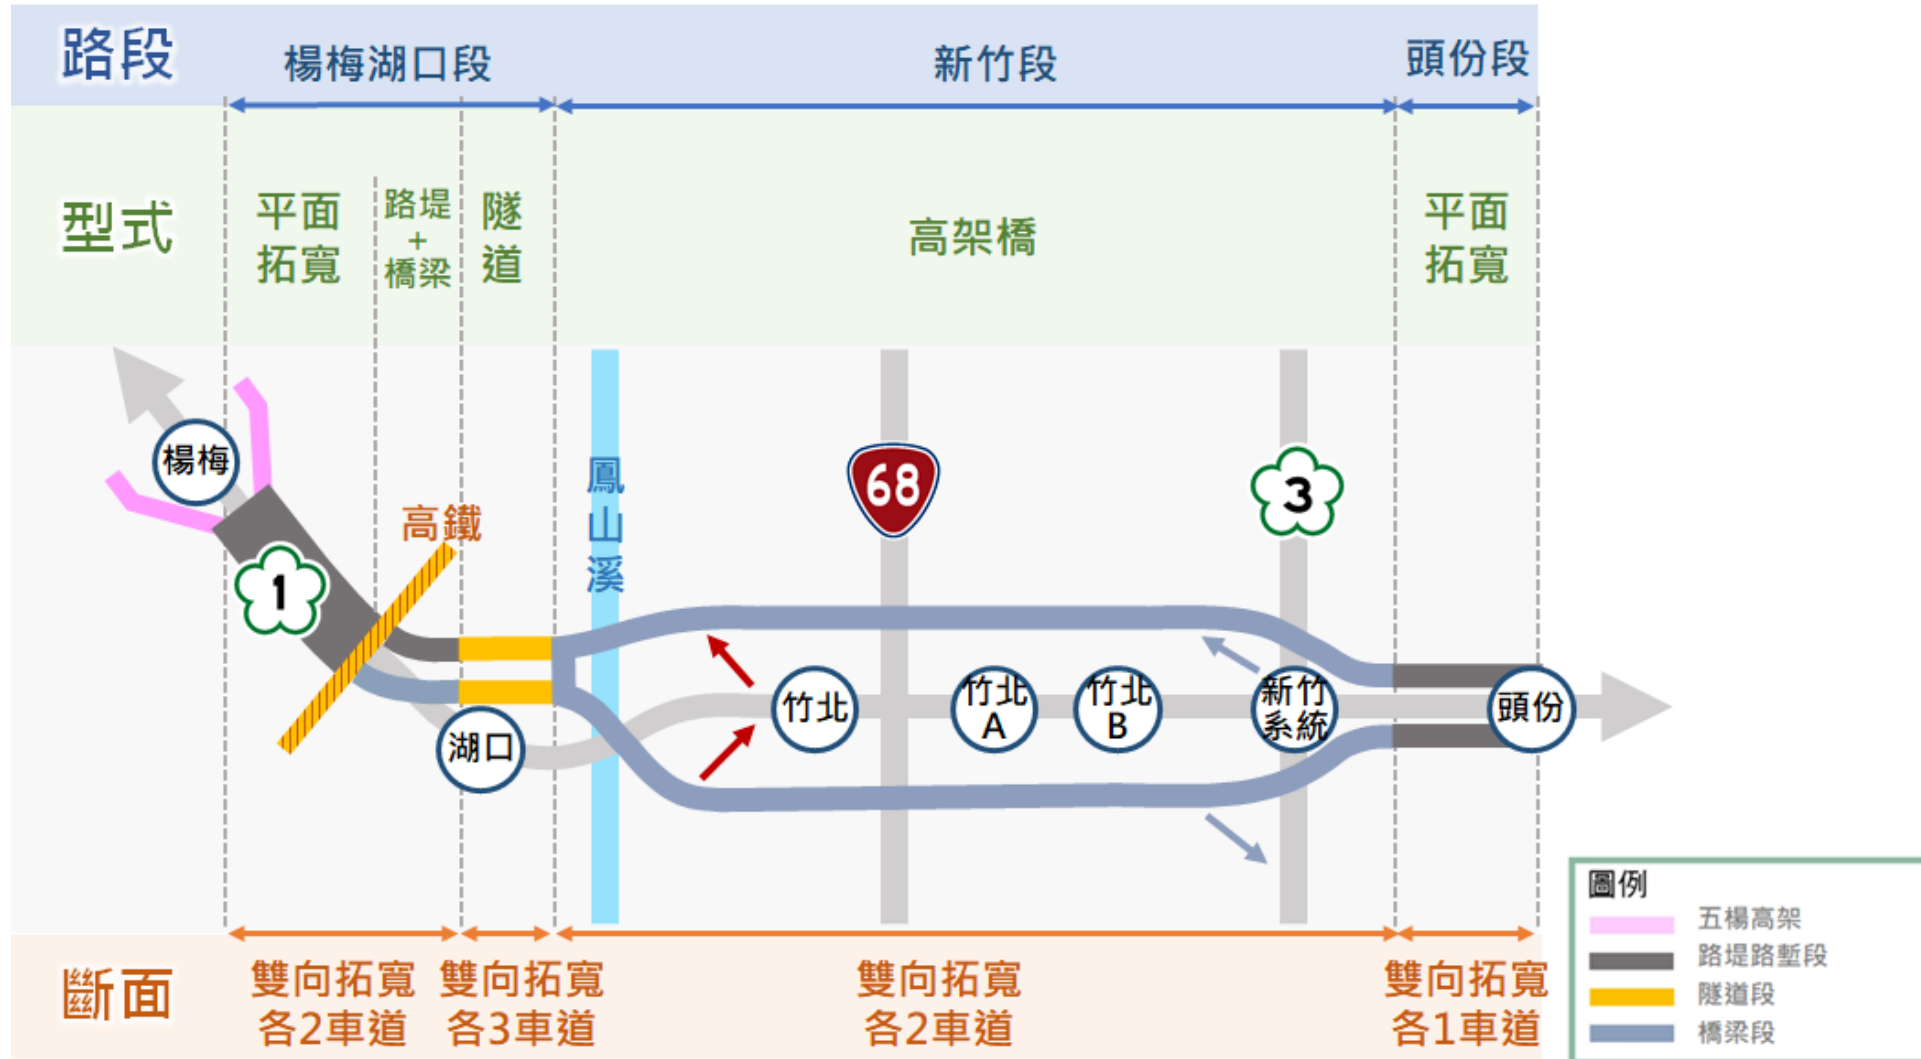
路段 楊梅湖口段 新竹段 頭份段

型式 平面拓寬 路堤+橋梁 隧道 高架橋 平面拓寬

楊梅
1
高鐵
湖口
鳳山溪
68
竹北
竹北A
竹北B
3
新竹系統
頭份

斷面 雙向拓寬各2車道 雙向拓寬各3車道 雙向拓寬各2車道 雙向拓寬各1車道

圖例
五楊高架
路堤路塹段
隧道段
橋梁段